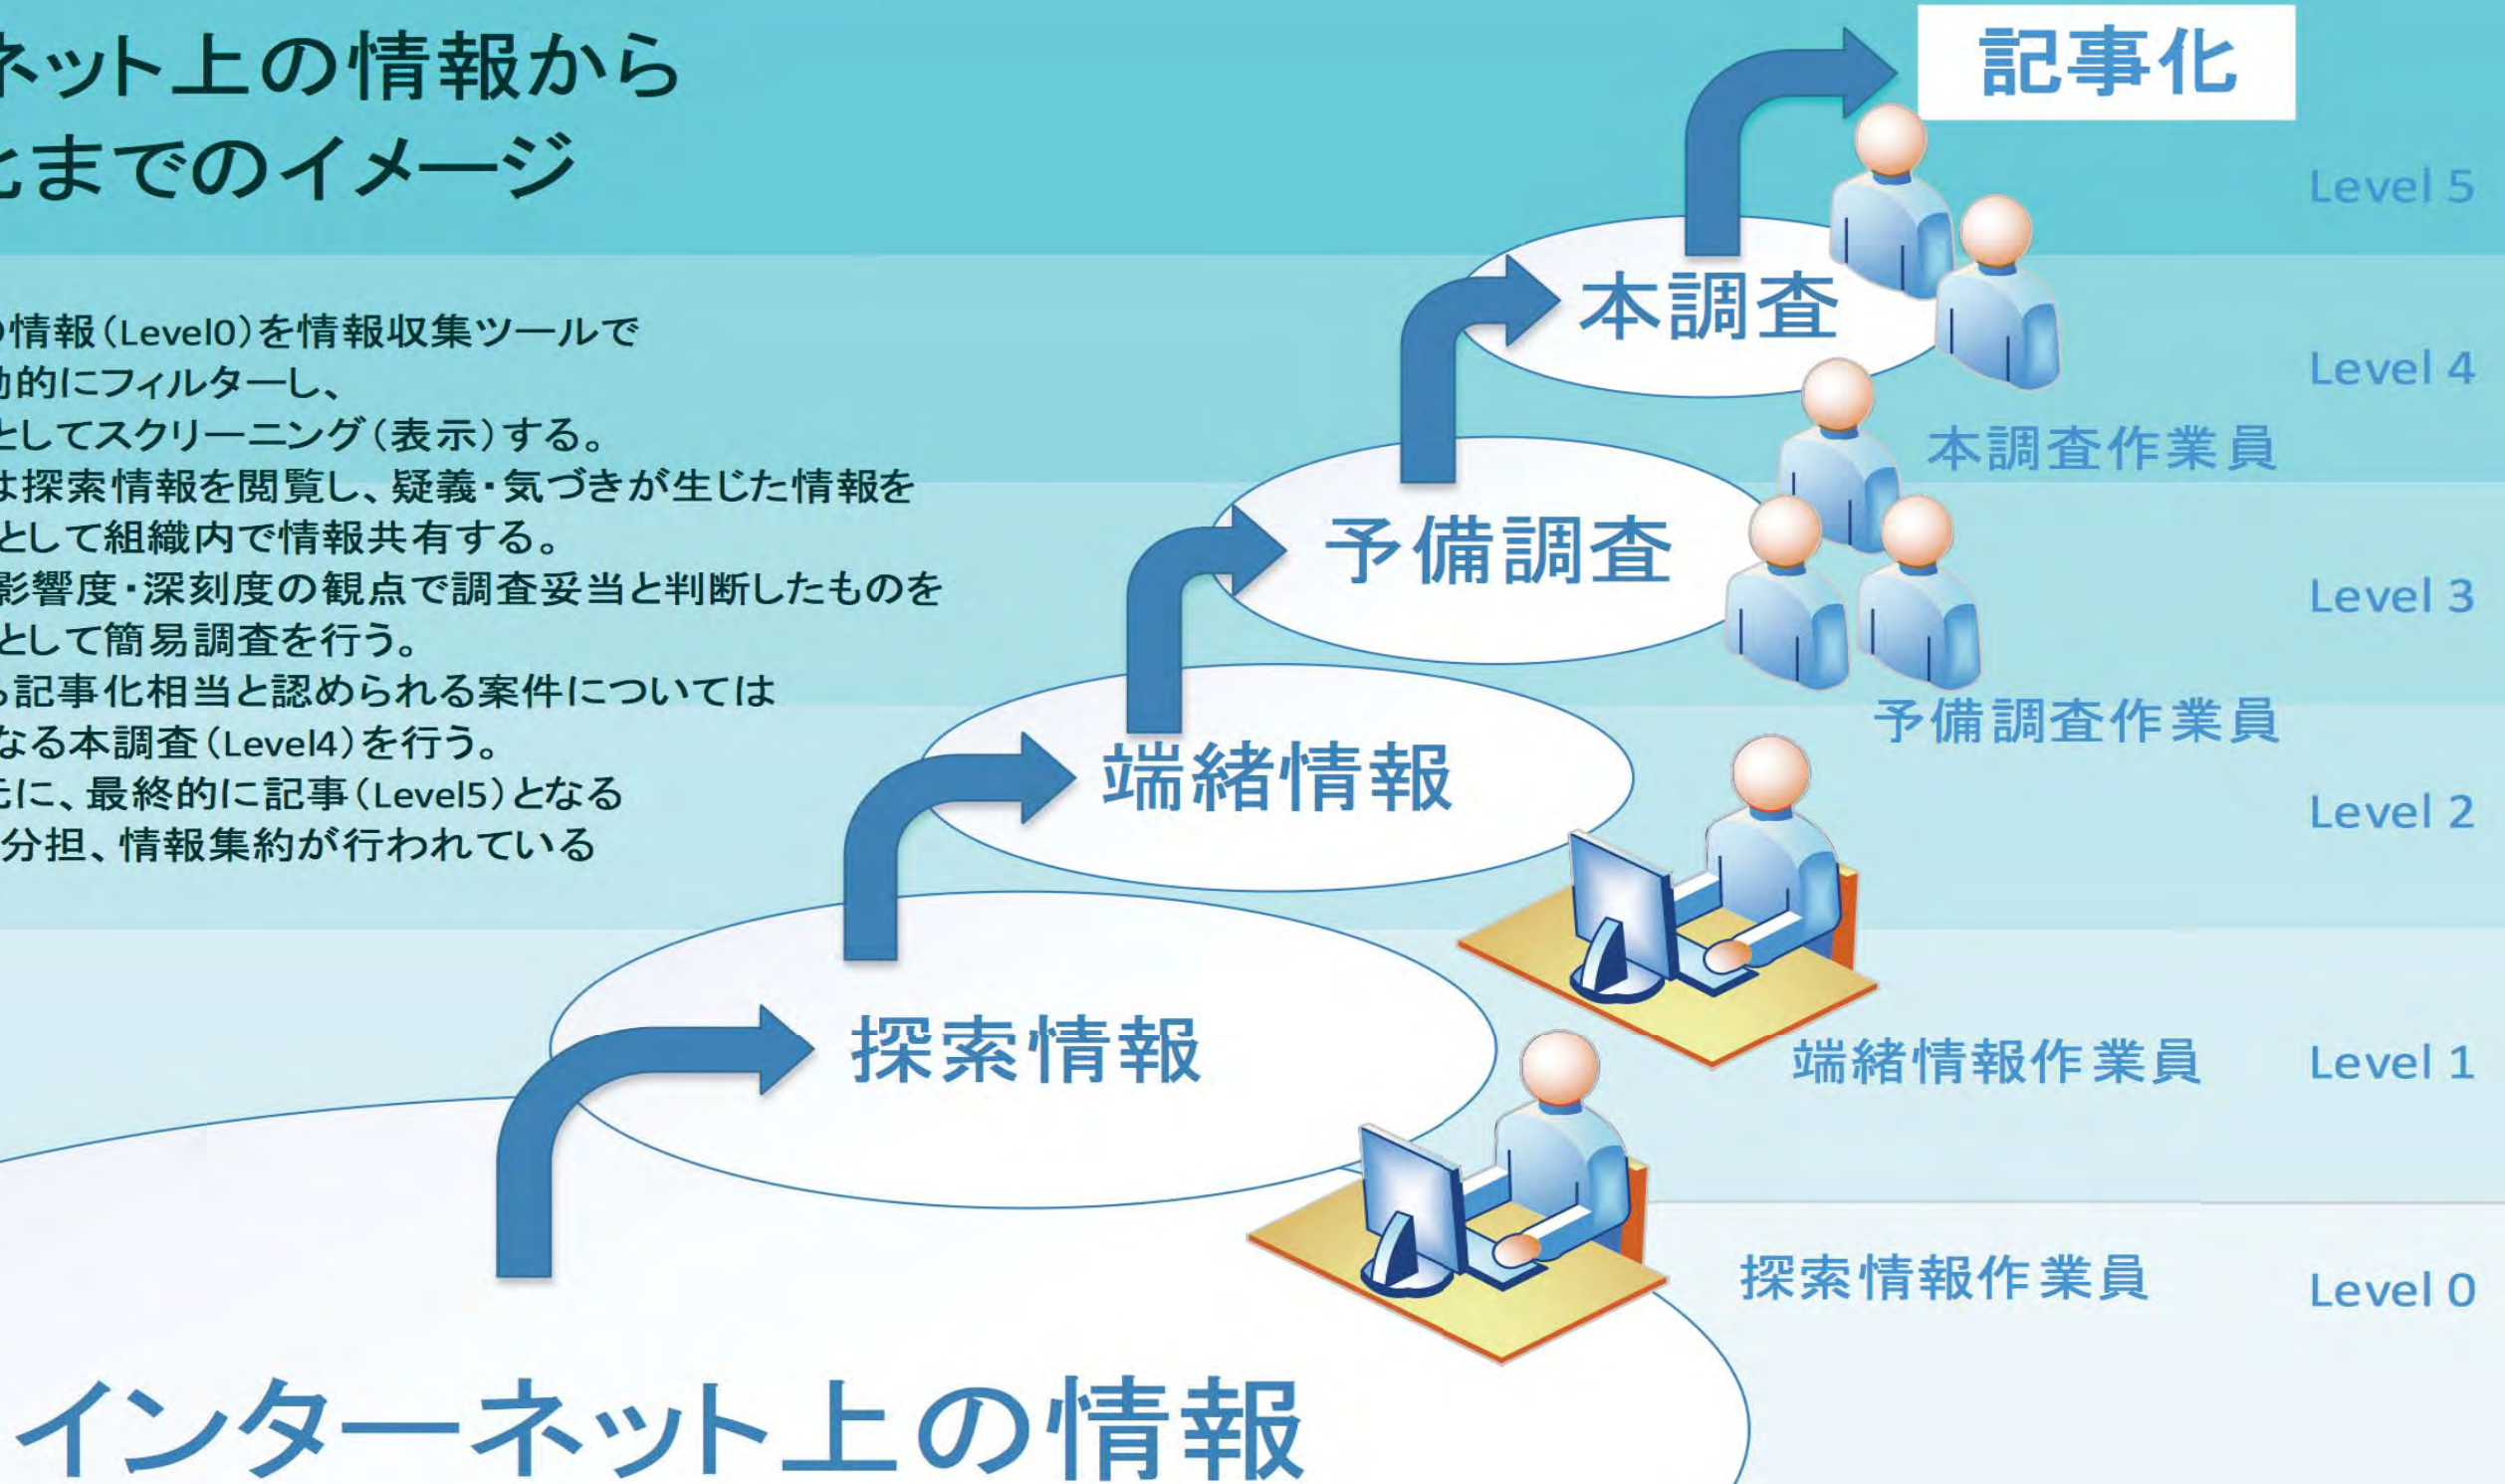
ネット上の情報から
化までのイメージ

の情報(Level0)を情報収集ツールで
動的にフィルターし、
としてスクリーニング(表示)する。
は探索情報を閲覧し、疑義・気づきが生じた情報を
として組織内で情報共有する。
影響度・深刻度の観点で調査妥当と判断したものを
として簡易調査を行う。
ら記事化相当と認められる案件については
なる本調査(Level4)を行う。
元に、最終的に記事(Level5)となる
分担、情報集約が行われている

記事化
Level 5
本調査
Level 4
本調査作業員
予備調査
Level 3
予備調査作業員
端緒情報
Level 2
探索情報
端緒情報作業員
Level 1
探索情報作業員
Level 0
インターネット上の情報